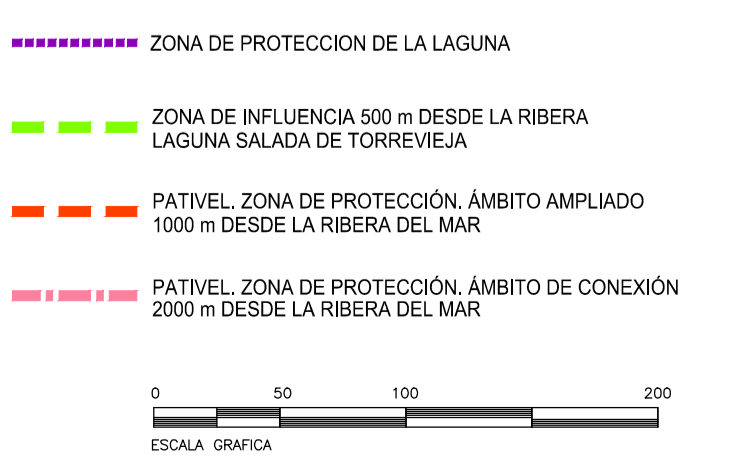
ZONA DE PROTECCION DE LA LAGUNA

ZONA DE INFLUENCIA 500 m DESDE LA RIBERA LAGUNA SALADA DE TORREVIEJA

PATIVEL. ZONA DE PROTECCIÓN. ÁMBITO AMPLIADO 1000 m DESDE LA RIBERA DEL MAR

PATIVEL. ZONA DE PROTECCIÓN. ÁMBITO DE CONEXIÓN 2000 m DESDE LA RIBERA DEL MAR

0 50 100 200

ESCALA GRAFICA